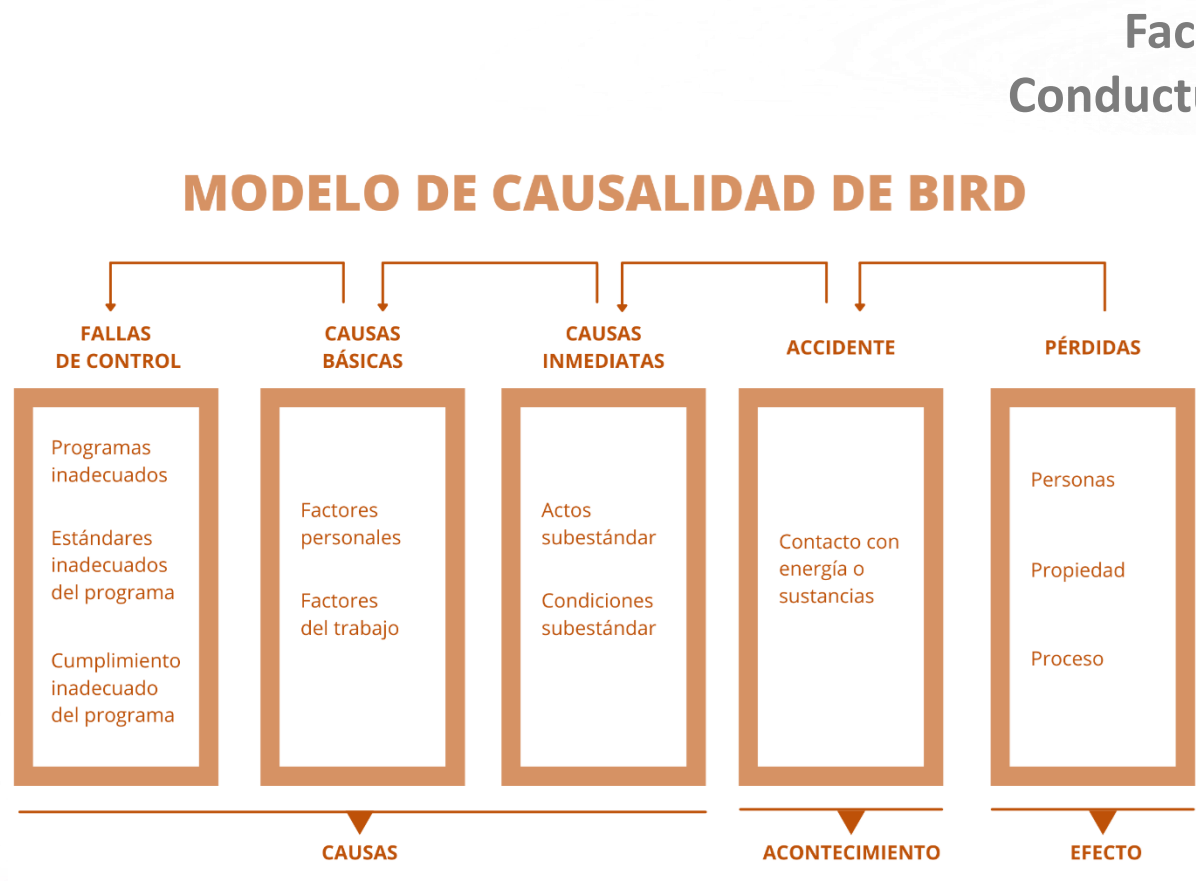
Fac
Conduct

MODELO DE CAUSALIDAD DE BIRD

FALLAS DE CONTROL

Programas inadecuados

Estándares inadecuados del programa

Cumplimiento inadecuado del programa

CAUSAS BÁSICAS

Factores personales

Factores del trabajo

CAUSAS INMEDIATAS

Actos subestándar

Condiciones subestándar

ACCIDENTE

Contacto con energía o sustancias

PÉRDIDAS

Personas

Propiedad

Proceso

CAUSAS

ACONTECIMIENTO

EFECTO